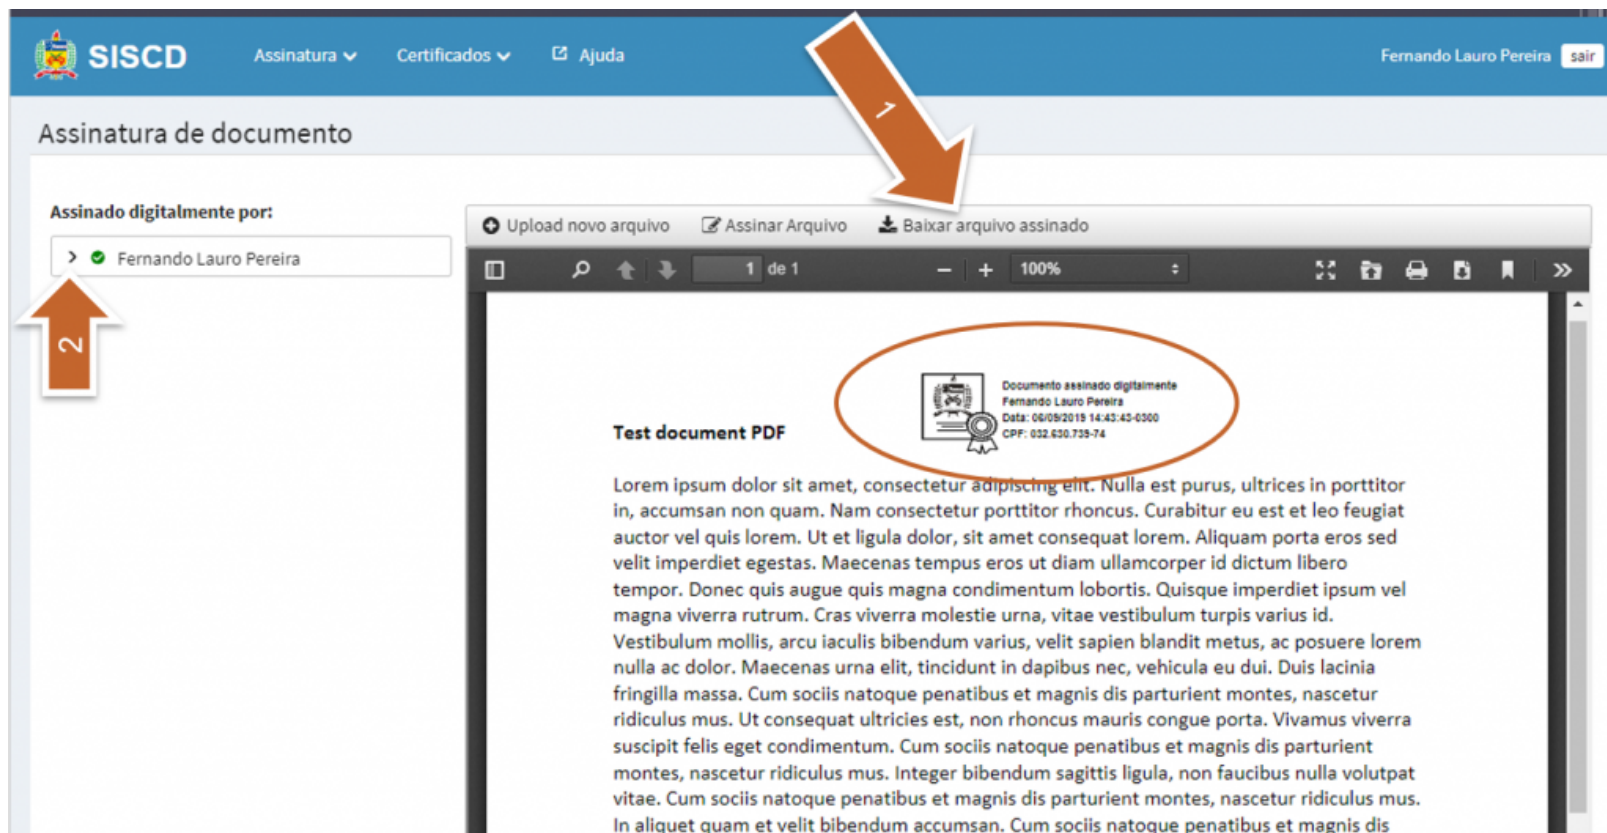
SISCD Assinatura Certificados Ajuda Fernando Lauro Pereira sair

Assinatura de documento

Assinado digitalmente por:

Fernando Lauro Pereira

2

1

Upload novo arquivo Assinar Arquivo Baixar arquivo assinado

1 de 1 100%

Documento assinado digitalmente
Fernando Lauro Pereira
Data: 06/09/2019 14:43:43-0300
CPF: 032.630.739-74

Test document PDF

Lorem ipsum dolor sit amet, consectetur adipiscing elit. Nulla est purus, ultrices in porttitor in, accumsan non quam. Nam consectetur porttitor rhoncus. Curabitur eu est et leo feugiat auctor vel quis lorem. Ut et ligula dolor, sit amet consequat lorem. Aliquam porta eros sed velit imperdiet egestas. Maecenas tempus eros ut diam ullamcorper id dictum libero tempor. Donec quis augue quis magna condimentum lobortis. Quisque imperdiet ipsum vel magna viverra rutrum. Cras viverra molestie urna, vitae vestibulum turpis varius id. Vestibulum mollis, arcu iaculis bibendum varius, velit sapien blandit metus, ac posuere lorem nulla ac dolor. Maecenas urna elit, tincidunt in dapibus nec, vehicula eu dui. Duis lacinia fringilla massa. Cum sociis natoque penatibus et magnis dis parturient montes, nascetur ridiculus mus. Ut consequat ultricies est, non rhoncus mauris congue porta. Vivamus viverra suscipit felis eget condimentum. Cum sociis natoque penatibus et magnis dis parturient montes, nascetur ridiculus mus. Integer bibendum sagittis ligula, non faucibus nulla volutpat vitae. Cum sociis natoque penatibus et magnis dis parturient montes, nascetur ridiculus mus. In aliquet quam et velit bibendum accumsan. Cum sociis natoque penatibus et magnis dis